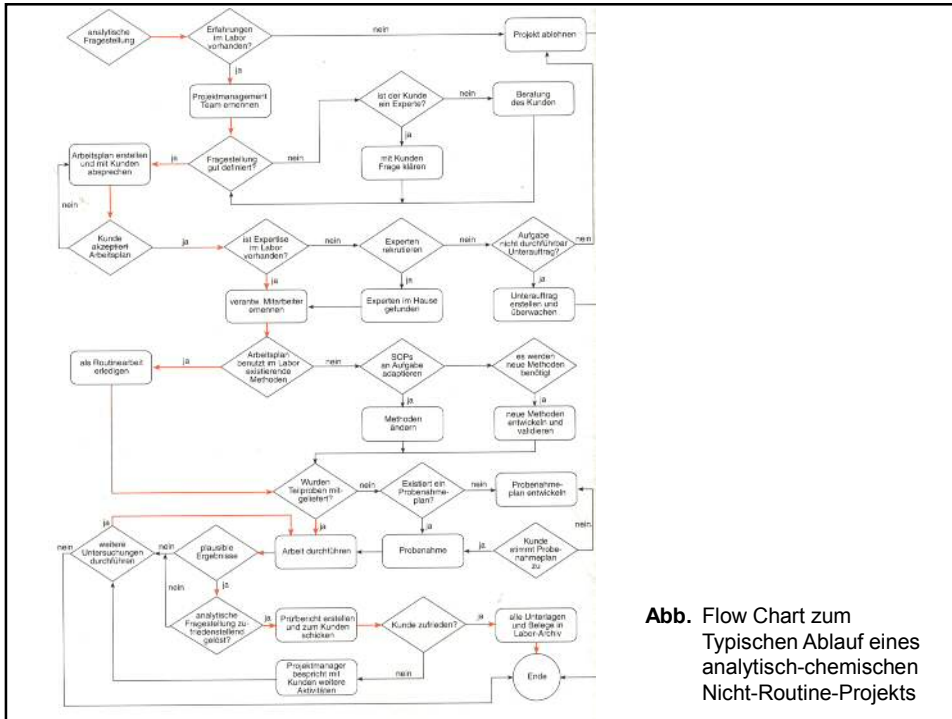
analytische Fragestellung

Erfahrungen im Labor vorhanden?

nein

Projekt ablehnen

ja

Projektmanagement Team ernennen

Ist der Kunde ein Experte?

nein

Beratung des Kunden

Arbeitsplan erstellen und mit Kunden absprechen

ja

Fragestellung gut definiert?

nein

ja

mit Kunden Frage klären

nein

Kunde akzeptiert Arbeitsplan

ja

ist Expertise im Labor vorhanden?

nein

Experten rekrutieren

nein

Aufgabe nicht durchführbar Unterauftrag?

nein

ja

ja

ja

verantw. Mitarbeiter ernennen

Experten im Hause gefunden

Unterauftrag erstellen und überwachen

als Routinearbeit erledigen

ja

Arbeitsplan benutzt im Labor existierende Methoden

nein

SOPs an Aufgabe adaptieren

nein

es werden neue Methoden benötigt

ja

ja

Methoden ändern

neue Methoden entwickeln und validieren

Wurden Teilproben mitgeliefert?

nein

Existiert ein Probenahmeplan?

nein

Probenahme-plan entwickeln

ja

ja

nein

ja

weitere Untersuchungen durchführen

nein

nein

plausible Ergebnisse

Arbeit durchführen

Probenahme

ja

Kunde stimmt Probenahmeplan zu

nein

ja

analytische Fragestellung zufriedenstellend gelöst?

ja

Prüfbericht erstellen und zum Kunden schicken

Kunde zufrieden?

ja

alle Unterlagen und Belege in Labor-Archiv

nein

Projektmanager bespricht mit Kunden weitere Aktivitäten

Ende

**Abb.** Flow Chart zum Typischen Ablauf eines analytisch-chemischen Nicht-Routine-Projekts